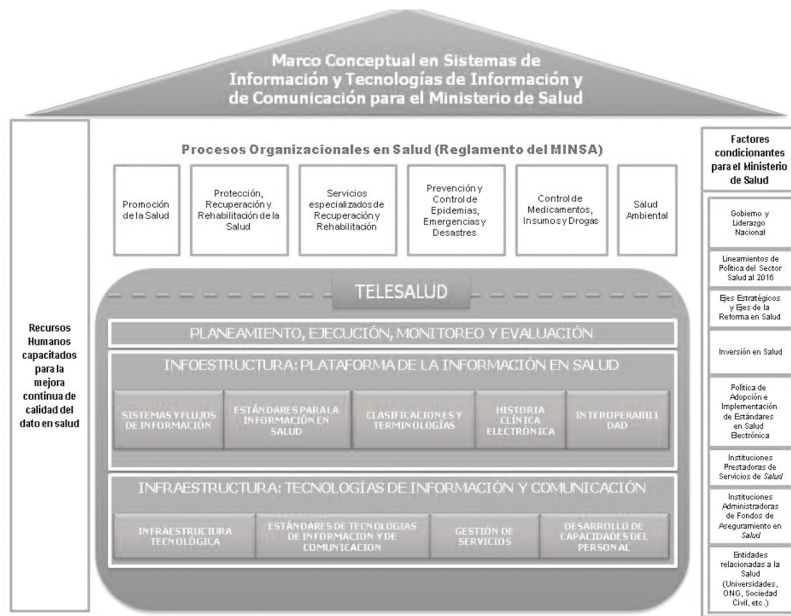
Marco Conceptual en Sistemas de Información y Tecnologías de Información y de Comunicación para el Ministerio de Salud

Recursos Humanos capacitados para la mejora continua de calidad del dato en salud

Procesos Organizacionales en Salud (Reglamento del MINSA)

Promoción de la Salud

Protección, Recuperación y Rehabilitación de la Salud

Servicios especializados de Recuperación y Rehabilitación

Prevención y Control de Epidemias, Emergencias y Desastres

Control de Medicamentos, Insumos y Drogas

Salud Ambiental

TELESALUD

PLANEAMIENTO, EJECUCIÓN, MONITOREO Y EVALUACIÓN

INFOESTRUCTURA: PLATAFORMA DE LA INFORMACIÓN EN SALUD

SISTEMAS Y FLUJOS DE INFORMACIÓN

ESTÁNDARES PARA LA INFORMACIÓN EN SALUD

CLASIFICACIONES Y TERMINOLOGÍAS

HISTORIA CLÍNICA ELECTRÓNICA

INTEROPERABILIDAD

INFRAESTRUCTURA: TECNOLOGÍAS DE INFORMACIÓN Y COMUNICACIÓN

INFRAESTRUCTURA TECNOLÓGICA

ESTÁNDARES DE TECNOLOGÍAS DE INFORMACIÓN Y DE COMUNICACIÓN

GESTIÓN DE SERVICIOS

DESARROLLO DE CAPACIDADES DEL PERSONAL

Factores condicionantes para el Ministerio de Salud

Gobierno y Liderazgo Nacional

Lineamientos de Política del Sector Salud al 2016

Ejes Estratégicos y Ejes de la Reforma en Salud

Inversión en Salud

Política de Adopción e Implementación de Estándares en Salud Electrónica

Instituciones Prestadoras de Servicios de Salud

Instituciones Administradoras de Fondos de Aseguramiento en Salud

Entidades relacionadas a la Salud (Universidades, ONG, Sociedad Civil, etc.)